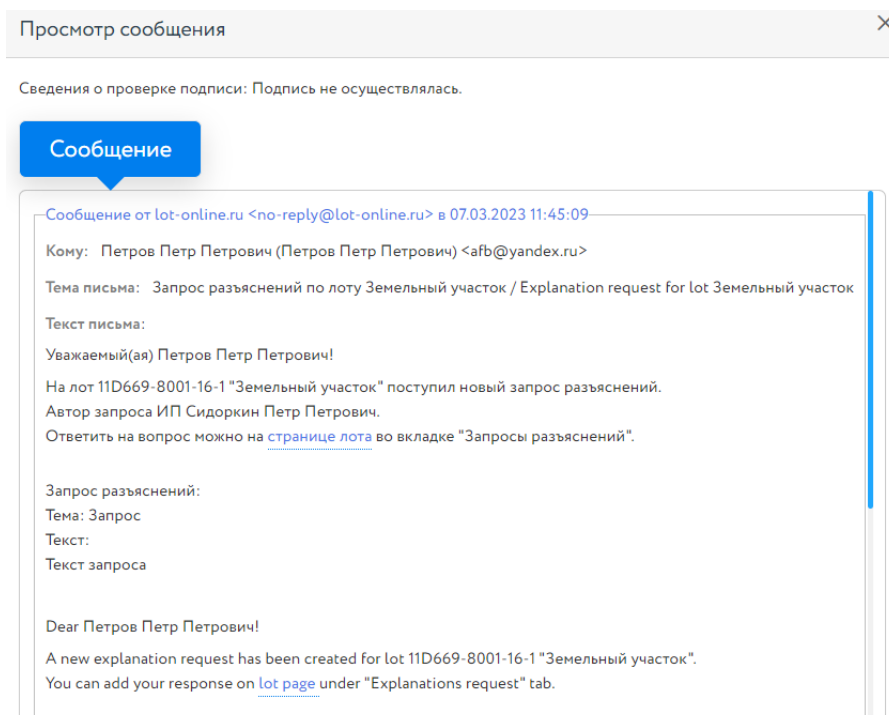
Просмотр сообщения

×

Сведения о проверке подписи: Подпись не осуществлялась.

Сообщение

Сообщение от lot-online.ru <no-reply@lot-online.ru> в 07.03.2023 11:45:09

Кому: Петров Петр Петрович (Петров Петр Петрович) <afb@yandex.ru>

Тема письма: Запрос разъяснений по лоту Земельный участок / Explanation request for lot Земельный участок

Текст письма:

Уважаемый(ая) Петров Петр Петрович!

На лот 11D669-8001-16-1 "Земельный участок" поступил новый запрос разъяснений.
Автор запроса ИП Сидоркин Петр Петрович.
Ответить на вопрос можно на странице лота во вкладке "Запросы разъяснений".

Запрос разъяснений:
Тема: Запрос
Текст:
Текст запроса

Dear Петров Петр Петрович!

A new explanation request has been created for lot 11D669-8001-16-1 "Земельный участок".
You can add your response on lot page under "Explanations request" tab.